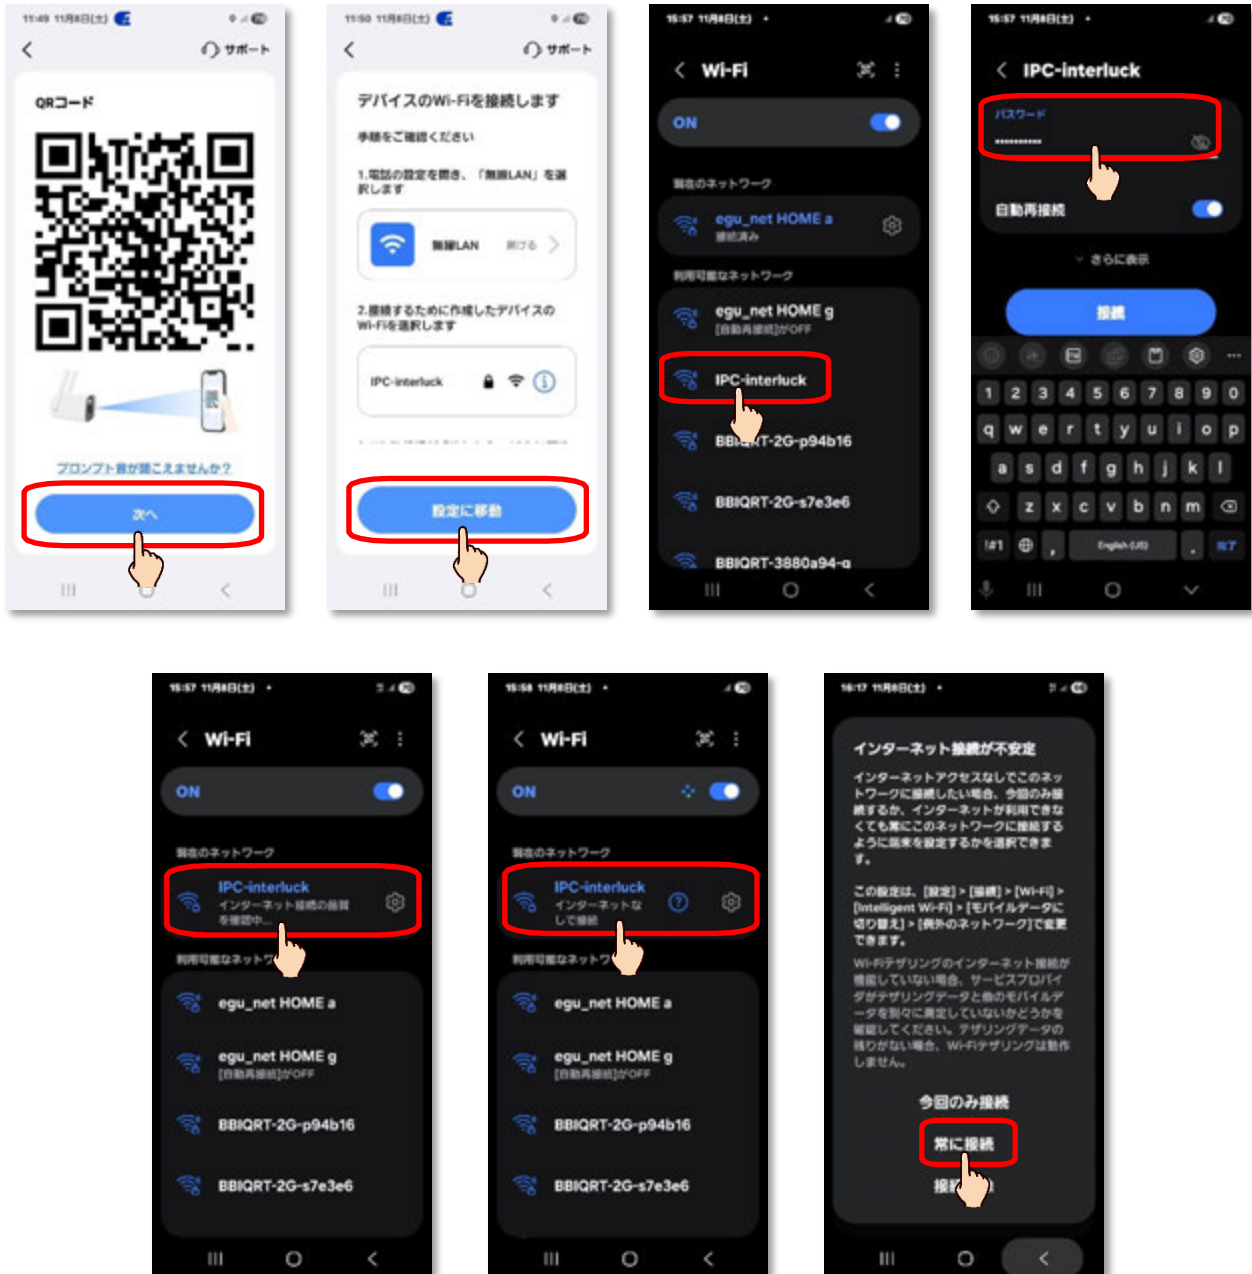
11:49 11月8日(土)

サポート

QRコード

プロンプト音が聞こえませんか？

次へ

11:50 11月8日(土)

サポート

デバイスのWi-Fiを接続します

手順をご確認ください

1.電話の設定を開き、「無線LAN」を選択します

無線LAN 開ける

2.接続するために作成したデバイスのWi-Fiを選択します

IPC-interluck

設定に移動

15:57 11月8日(土)

Wi-Fi

ON

現在のネットワーク

egu_net HOME a
接続済み

利用可能なネットワーク

egu_net HOME g
[自動再接続]がOFF

IPC-interluck

BBI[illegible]T-2G-p94b16

BBIQRT-2G-s7e3e6

BBIQRT-3880a94-g

15:57 11月8日(土)

IPC-interluck

パスワード

自動再接続

さらに表示

接続

1 2 3 4 5 6 7 8 9 0
q w e r t y u i o p
a s d f g h j k l
z x c v b n m
!#1 English (US) 完了

15:57 11月8日(土)

Wi-Fi

ON

現在のネットワーク

IPC-interluck
インターネット接続の品質を確認中...

利用可能なネットワーク

egu_net HOME a

egu_net HOME g
[自動再接続]がOFF

BBIQRT-2G-p94b16

BBIQRT-2G-s7e3e6

15:58 11月8日(土)

Wi-Fi

ON

現在のネットワーク

IPC-interluck
インターネットなしで接続

利用可能なネットワーク

egu_net HOME a

egu_net HOME g
[自動再接続]がOFF

BBIQRT-2G-p94b16

BBIQRT-2G-s7e3e6

16:17 11月8日(土)

インターネット接続が不安定

インターネットアクセスなしでこのネットワークに接続したい場合、今回のみ接続するか、インターネットが利用できなくても常にこのネットワークに接続するように端末を設定するかを選択できます。

この設定は、[設定] > [接続] > [Wi-Fi] > [Intelligent Wi-Fi] > [モバイルデータに切り替え] > [例外のネットワーク]で変更できます。

Wi-Fiテザリングのインターネット接続が機能していない場合、サービスプロバイダがテザリングデータと他のモバイルデータを別々に測定していないかどうかを確認してください。テザリングデータの残りがない場合、Wi-Fiテザリングは動作しません。

今回のみ接続

常に接続

接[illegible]